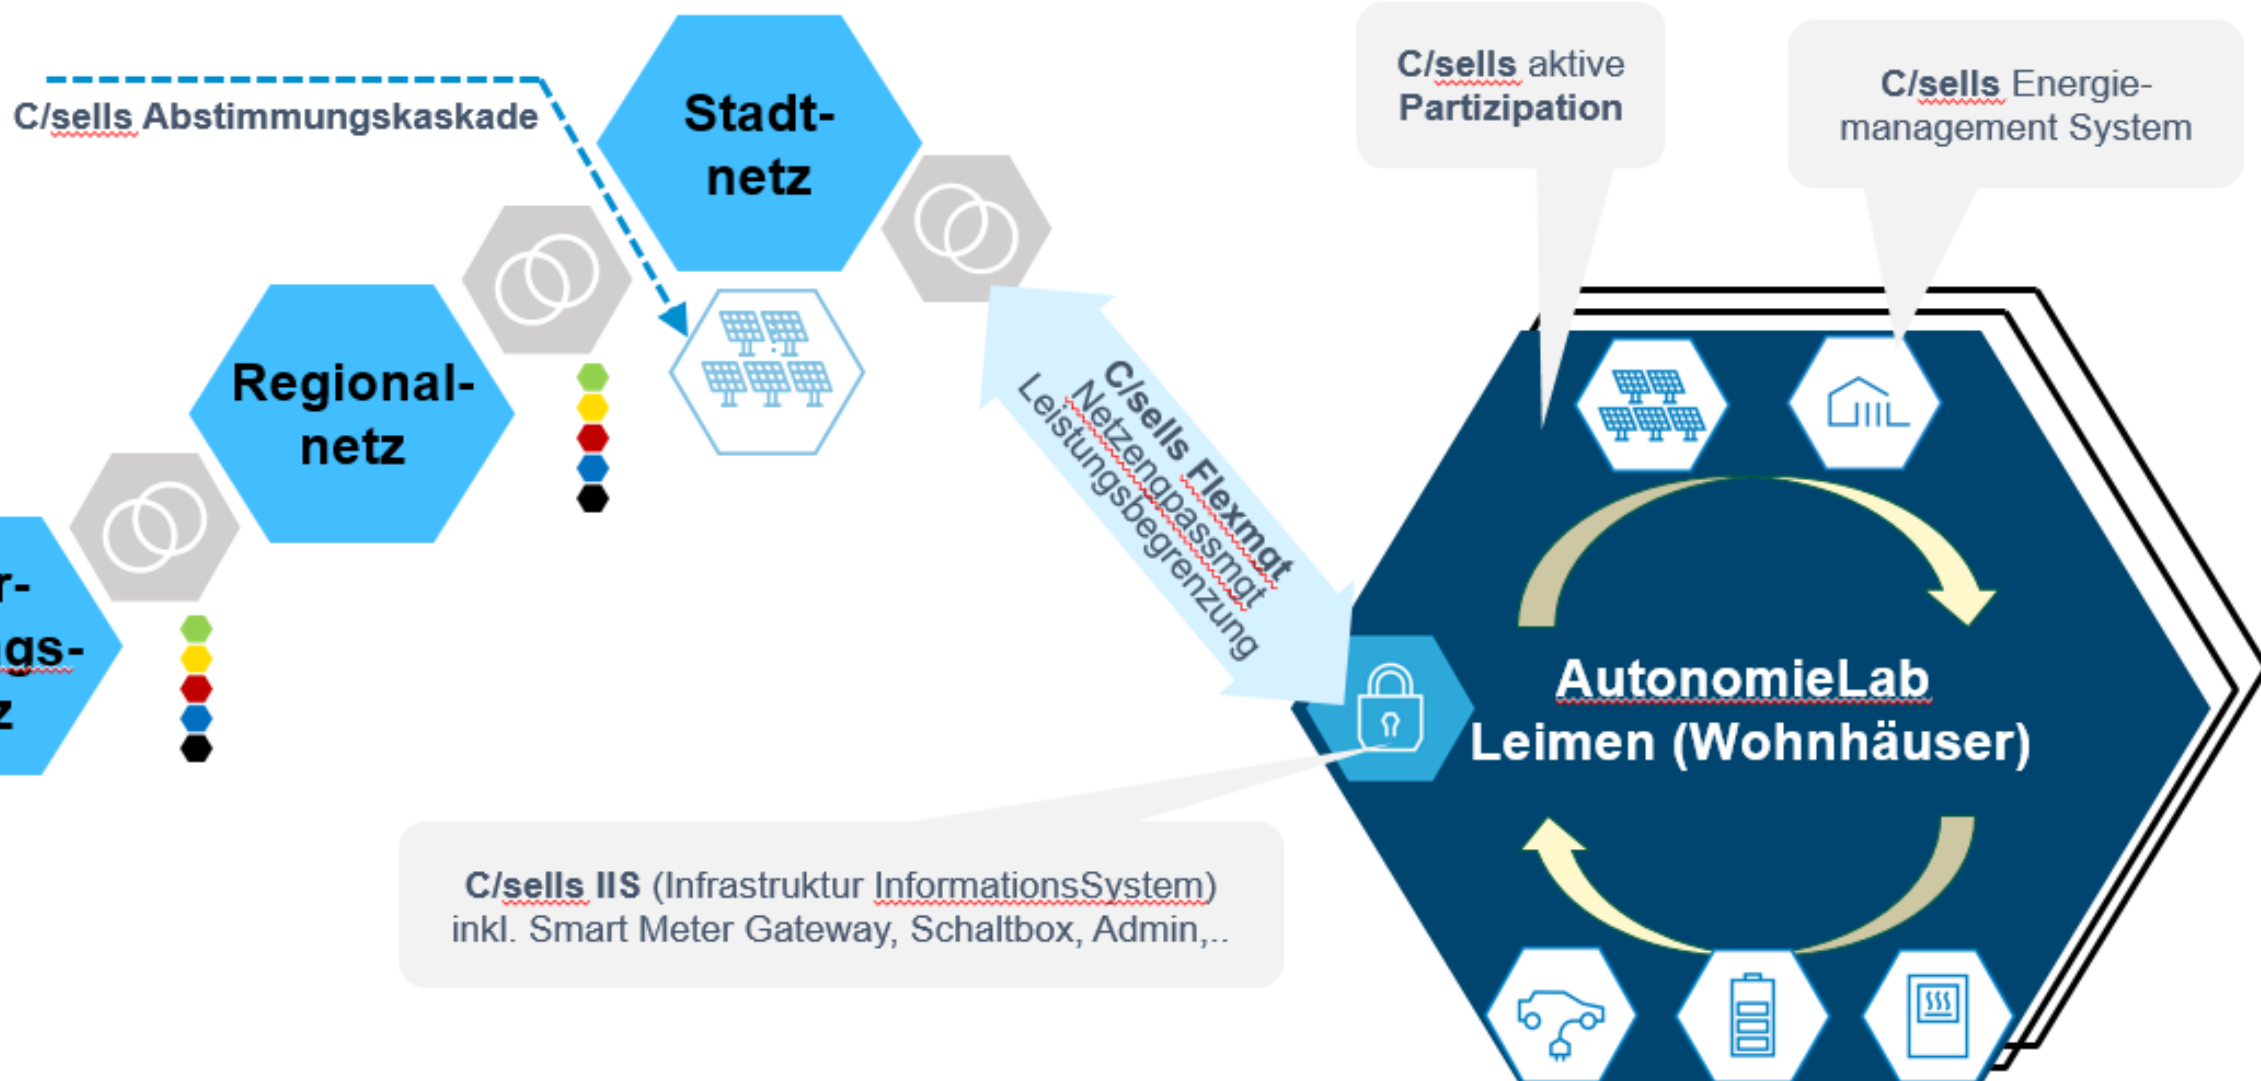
C/sells Abstimmungskaskade

Stadt-
netz

Regional-
netz

r-
gs-
z

C/sells aktive Partizipation

C/sells Energie-
management System

C/sells Flexmat
Netzengpassmat
Leistungsbegrenzung

AutonomieLab
Leimen (Wohnhäuser)

C/sells IIS (Infrastruktur InformationsSystem)
inkl. Smart Meter Gateway, Schaltbox, Admin,..